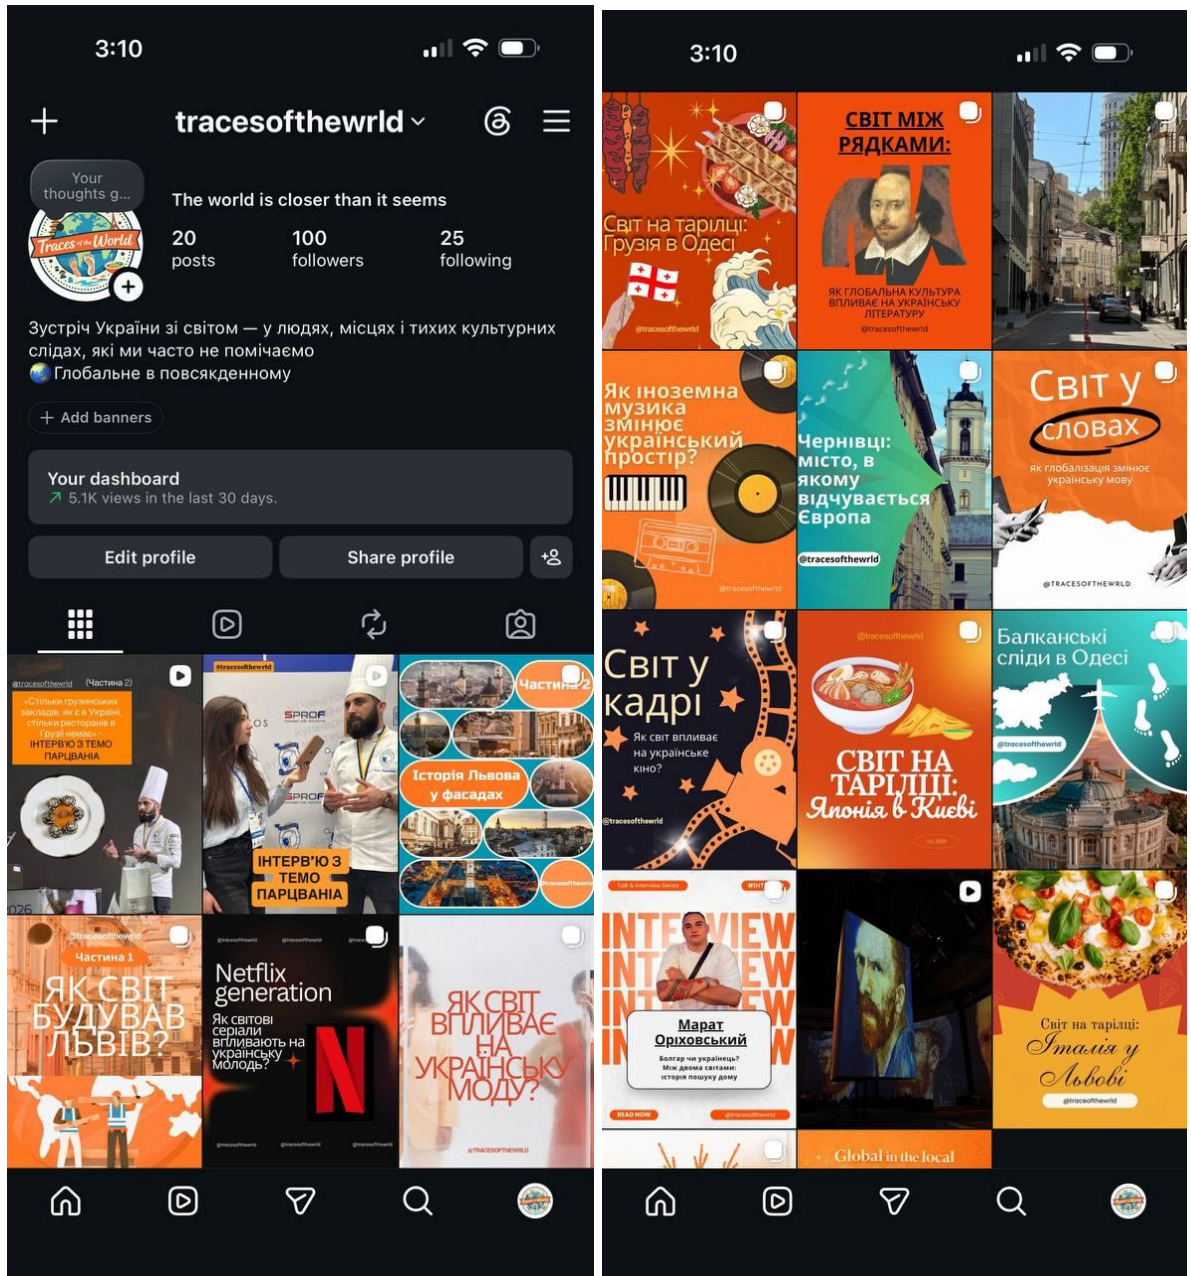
3:10

tracesofthewrld

Your thoughts g...

Traces of the World

The world is closer than it seems

20 posts

100 followers

25 following

Зустріч України зі світом — у людях, місцях і тихих культурних слідах, які ми часто не помічаємо
Глобальне в повсякденному

Add banners

Your dashboard
5.1K views in the last 30 days.

Edit profile

Share profile

@tracesofthewrld (Частина 2)
«Стільки грузинських закладів, як є в Україні, стільки ресторанів в Грузії немає» - ІНТЕРВ'Ю З ТЕМО ПАРЦВАНІА

@tracesofthewrld
ІНТЕРВ'Ю З ТЕМО ПАРЦВАНІА

Частина 2
Історія Львова у фасадах

@tracesofthewrld
Частина 1
ЯК СВІТ БУДУВАВ ЛЬВІВ?

Netflix generation
Як світові серіали впливають на українську молодь?

ЯК СВІТ ВПЛИВАЄ НА УКРАЇНСЬКУ МОДУ?
@TRACESOFTHEWRLD

3:10

Світ на тарілці: Грузія в Одесі
@tracesofthewrld

СВІТ МІЖ РЯДКАМИ:
ЯК ГЛОБАЛЬНА КУЛЬТУРА ВПЛИВАЄ НА УКРАЇНСЬКУ ЛІТЕРАТУРУ
@tracesofthewrld

Як іноземна музика змінює український простір?
@tracesofthewrld

Чернівці: місто, в якому відчувається Європа
@tracesofthewrld

Світ у словах
як глобалізація змінює українську мову
@TRACESOFTHEWRLD

Світ у кадрі
Як світ впливає на українське кіно?
@tracesofthewrld

@tracesofthewrld
СВІТ НА ТАРІЛЦІ: Японія в Києві

Балканські сліди в Одесі
@tracesofthewrld

Talk & Interview Series
INTERVIEW
Марат Оріховський
Болгар чи українець? Між двома світами: історія пошуку дому
READ NOW
@tracesofthewrld

Світ на тарілці: Італія у Львові
@tracesofthewrld

Global in the local